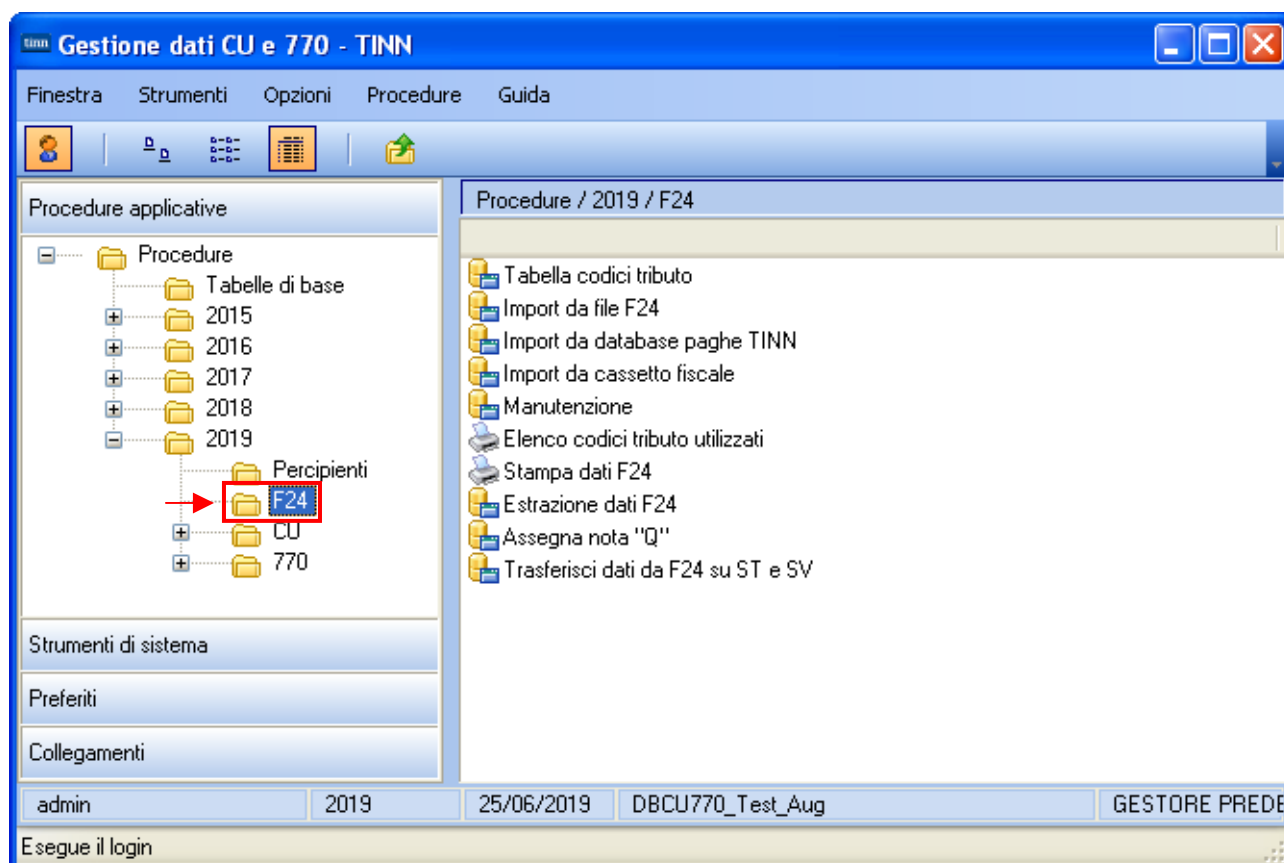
tinn Gestione dati CU e 770 - TINN

Finestra Strumenti Opzioni Procedure Guida

Procedure applicative

Procedure
Tabelle di base
2015
2016
2017
2018
2019
Percipienti
F24
CU
770

Strumenti di sistema

Preferiti

Collegamenti

Procedure / 2019 / F24

Tabella codici tributo
Import da file F24
Import da database paghe TINN
Import da cassetto fiscale
Manutenzione
Elenco codici tributo utilizzati
Stampa dati F24
Estrazione dati F24
Assegna nota "Q"
Trasferisci dati da F24 su ST e SV

| admin | 2019 | 25/06/2019 | DBCU770_Test_Aug | GESTORE PREDE |
|---|---|---|---|---|

Esegue il login